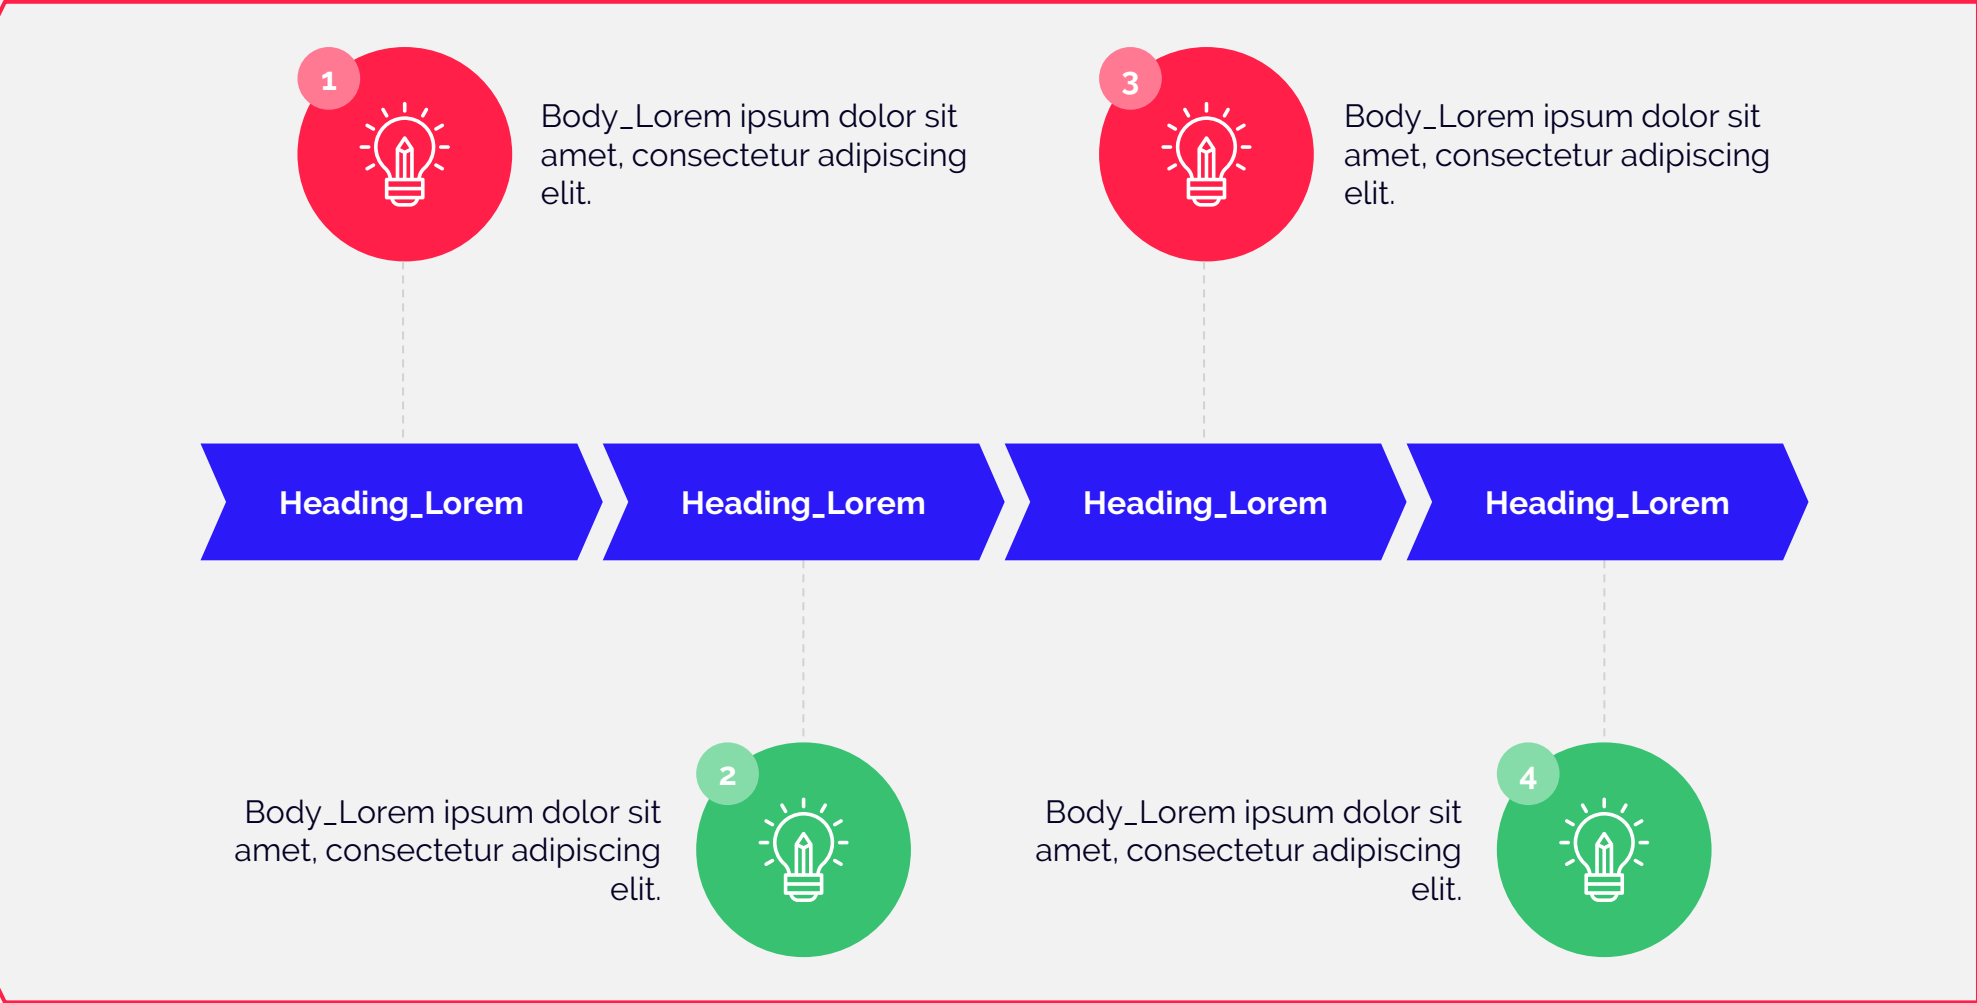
1

Body_Lorem ipsum dolor sit amet, consectetur adipiscing elit.

3

Body_Lorem ipsum dolor sit amet, consectetur adipiscing elit.

Heading_Lorem

Heading_Lorem

Heading_Lorem

Heading_Lorem

Body_Lorem ipsum dolor sit amet, consectetur adipiscing elit.

2

Body_Lorem ipsum dolor sit amet, consectetur adipiscing elit.

4